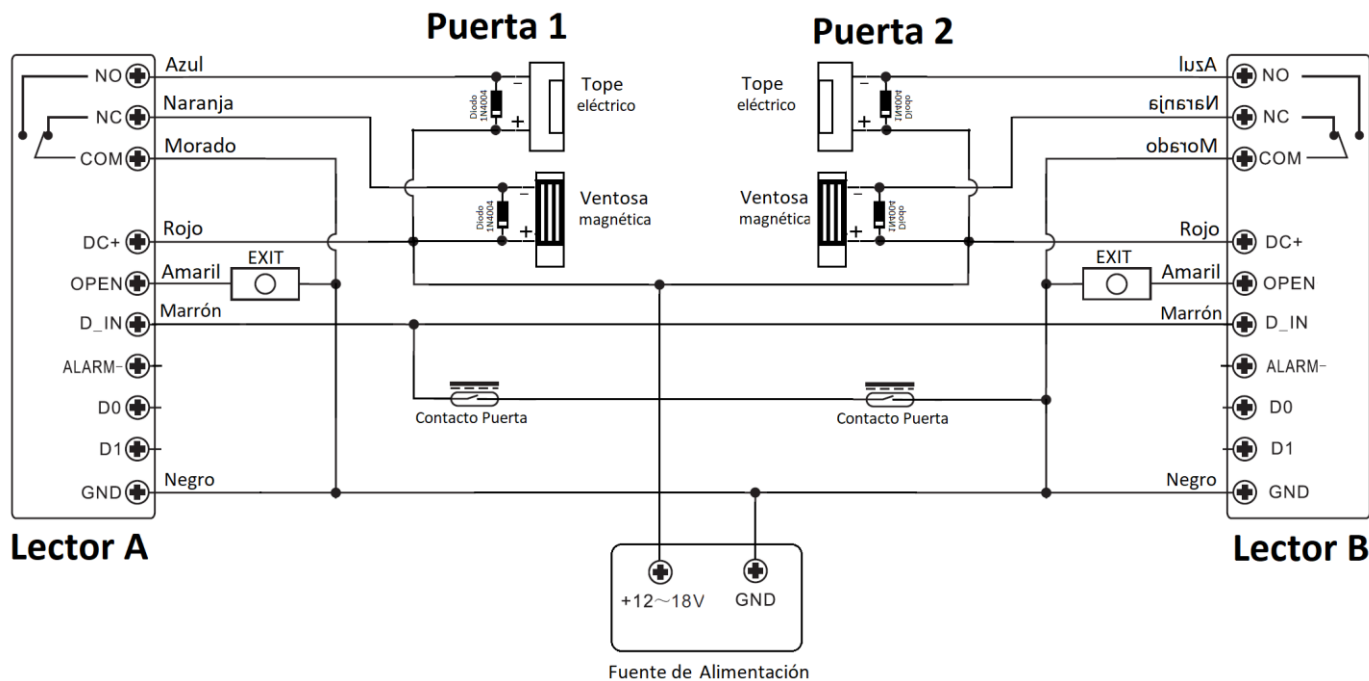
Puerta 1

Puerta 2

NO
NC
COM
DC+
OPEN
D_IN
ALARM-
D0
D1
GND

Lector A

Azul
Naranja
Morado
Rojo
Amaril
Marrón
Negro

EXIT

Diodo 1N4004

Tope eléctrico

Ventosa magnética

Contacto Puerta

Tope eléctrico

Ventosa magnética

Diodo 1N4004

Contacto Puerta

Azul
Naranja
Morado
Rojo
Amaril
Marrón
Negro

EXIT

NO
NC
COM
DC+
OPEN
D_IN
ALARM-
D0
D1
GND

Lector B

+12～18V
GND

Fuente de Alimentación